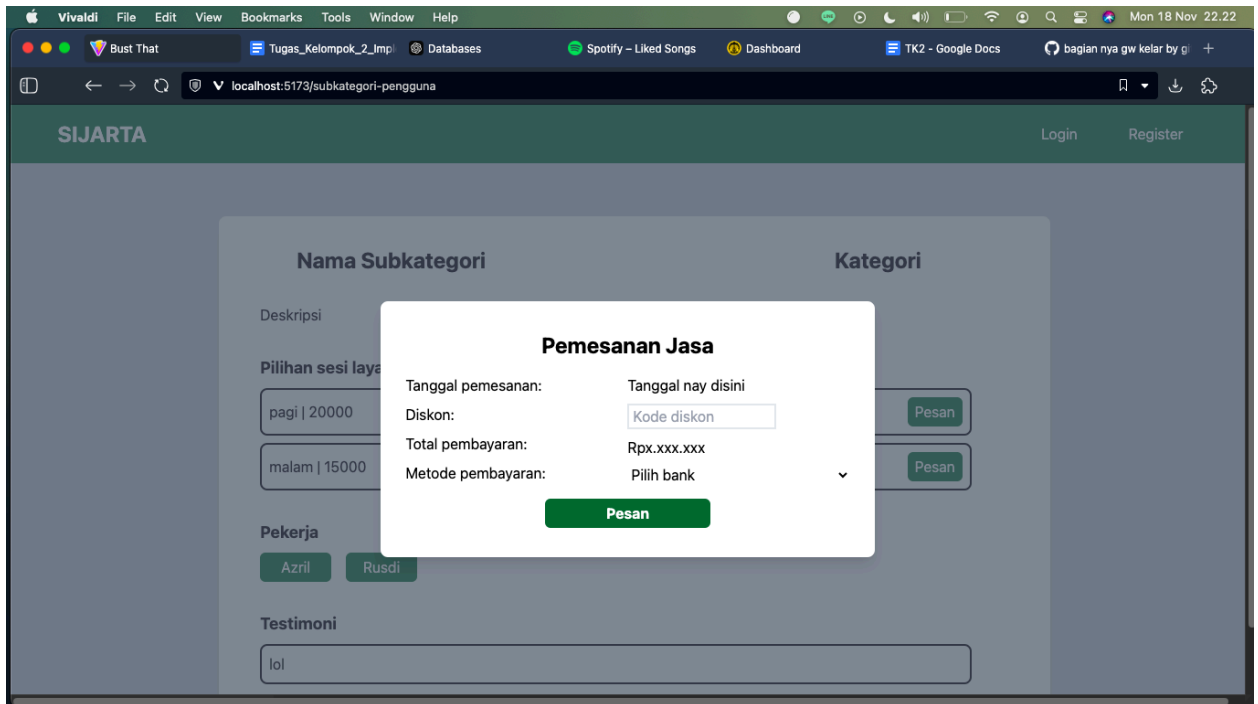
Vivaldi File Edit View Bookmarks Tools Window Help

Mon 18 Nov 22.22

Bust That

Tugas_Kelompok_2_Impl

Databases

Spotify – Liked Songs

Dashboard

TK2 - Google Docs

bagian nya gw kelar by g

localhost:5173/subkategori-pengguna

SIJARTA

Login

Register

Nama Subkategori

Kategori

Deskripsi

Pilihan sesi laya

pagi | 20000

Pesan

malam | 15000

Pesan

Pekerja

Azril

Rusdi

Testimoni

lol

Pemesanan Jasa

Tanggal pemesanan: Tanggal nay disini

Diskon: Kode diskon

Total pembayaran: Rpx.xxx.xxx

Metode pembayaran: Pilih bank

Pesan